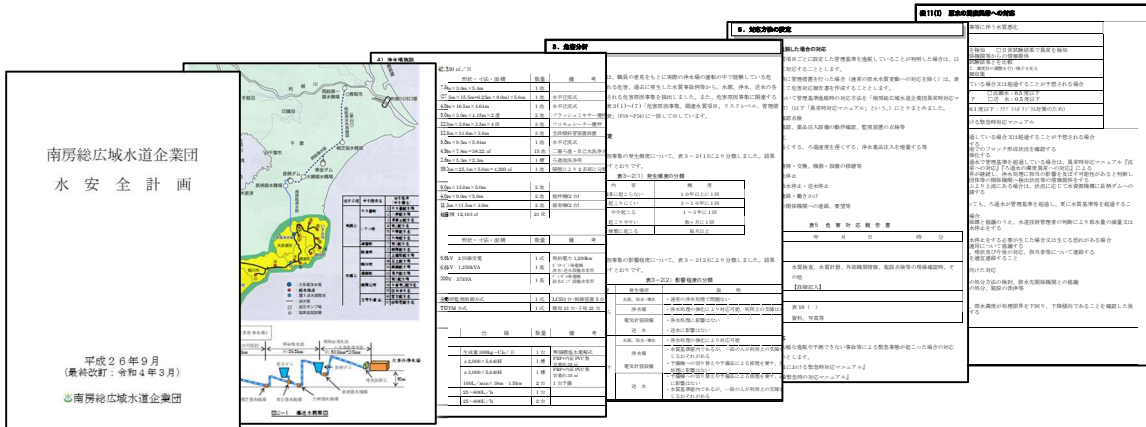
南房総広域水道企業団

水 安 全 計 画

平成２６年９月
（最終改訂：令和４年３月）

南房総広域水道企業団

４）浄水場施設

３．危害分析

５．対応方法の設定

第11表　水安全計画への対応

表５　　月　日　時　分

図２－１　浄水処理フロー